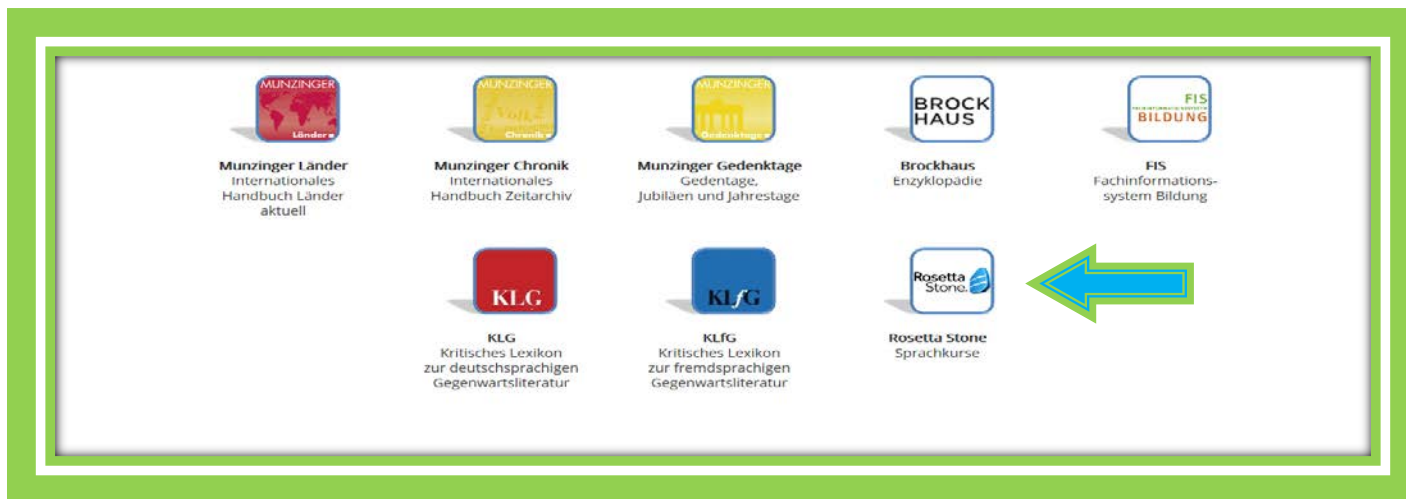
MUNZINGER
Länder

Munzinger Länder
Internationales Handbuch Länder aktuell

MUNZINGER
Chronik

Munzinger Chronik
Internationales Handbuch Zeitarchiv

MUNZINGER
Gedenktage

Munzinger Gedenktage
Gedentage, Jubiläen und Jahrestage

BROCK HAUS

Brockhaus
Enzyklopädie

FIS
BILDUNG

FIS
Fachinformations-system Bildung

KLG

KLG
Kritisches Lexikon zur deutschsprachigen Gegenwartsliteratur

KLfG

KLfG
Kritisches Lexikon zur fremdsprachigen Gegenwartsliteratur

Rosetta Stone.

Rosetta Stone
Sprachkurse